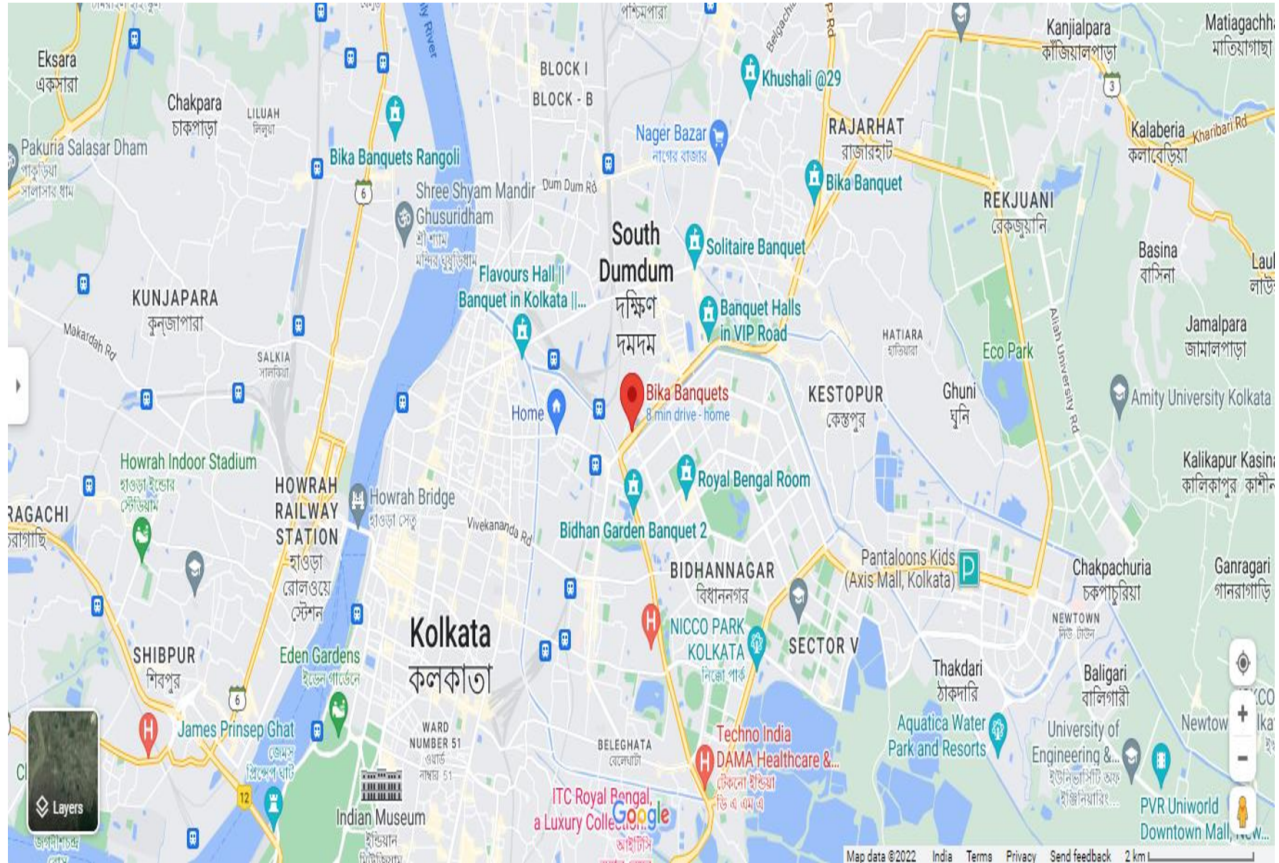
Eksara
একসারা
Chakpara
চাকপাড়া
LILUAH
লিলুয়া
Pakuria Salasar Dham
Bika Banquets Rangoli
BLOCK I
BLOCK - B
Khushali @29
Nager Bazar
নাগের বাজার
RAJARHAT
রাজারহাট
Kanjialpara
কাঁজিয়ালপাড়া
Matiagachha
মাতিয়াগাছা
Kalaberia
কলাবেড়িয়া
Khariberi Rd
Shree Shyam Mandir Ghusuridham
শ্রী শ্যাম মন্দির ঘুসুড়িধাম
Dum Dum Rd
Bika Banquet
REKJUANI
রেকজুয়ানি
South Dumdum
দক্ষিণ দমদম
Solitaire Banquet
Basina
বাসিনা
Flavours Hall || Banquet in Kolkata ||...
Banquet Halls in VIP Road
KUNJAPARA
কুনজাপারা
Makardah Rd
SALKIA
সালকিয়া
HATIARA
হাতিয়ারা
Aliah University Rd
Jamalpara
জামালপাড়া
Eco Park
Bika Banquets
8 min drive - home
Home
KESTOPUR
কেষ্টপুর
Ghuni
ঘুনি
Amity University Kolkata
Kalikapur Kasina
কালিকাপুর কাশীনা
Howrah Indoor Stadium
হাওড়া ইন্ডোর স্টেডিয়াম
HOWRAH RAILWAY STATION
হাওড়া রেলওয়ে স্টেশন
Howrah Bridge
হাওড়া সেতু
Royal Bengal Room
Vivekananda Rd
RAGACHI
রাগাছি
Bidhan Garden Banquet 2
BIDHANNAGAR
বিধাননগর
Pantaloons Kids (Axis Mall, Kolkata)
Chakpachuria
চকপাচুরিয়া
Ganragari
গানরাগাড়ি
Kolkata
কলকাতা
NEWTOWN
নিউ টাউন
SHIBPUR
শিবপুর
Eden Gardens
ইডেন গার্ডেন্স
NICCO PARK KOLKATA
নিক্কো পার্ক
SECTOR V
Thakdari
ঠাকদারি
Baligari
বালিগারী
James Prinsep Ghat
জেমস প্রিন্সেপ ঘাট
WARD NUMBER 51
ওয়ার্ড নম্বর 51
Techno India DAMA Healthcare &...
টেকনো ইন্ডিয়া ডি এ এম এ
BELEGHATA
বেলেঘাটা
Aquatica Water Park and Resorts
University of Engineering &...
ইউনিভার্সিটি অফ ইঞ্জিনিয়ারিং...
Newtown
Layers
Indian Museum
ইন্ডিয়ান মিউজিয়াম
ITC Royal Bengal, a Luxury Collection...
Google
PVR Uniworld Downtown Mall, New...
6
12
3
Map data ©2022 India Terms Privacy Send feedback 2 km